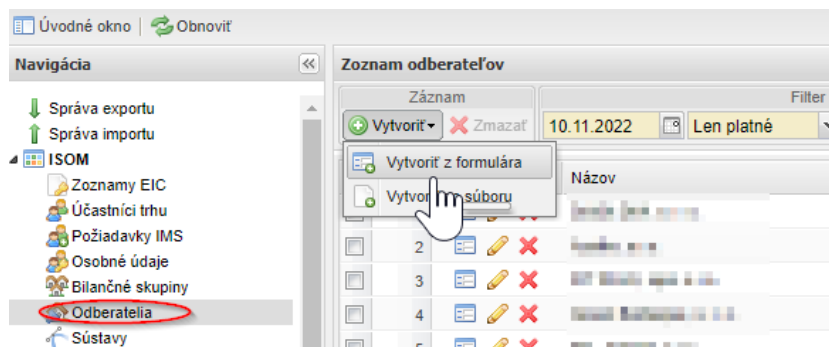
Úvodné okno | Obnoviť

Navigácia

Správa exportu
Správa importu
ISOM
Zoznamy EIC
Účastníci trhu
Požiadavky IMS
Osobné údaje
Bilančné skupiny
Odberatelia
Sústavy

Zoznam odberateľov

Záznam
Vytvoriť
Zmazať

Filter
10.11.2022
Len platné

Vytvoriť z formulára
Vytvor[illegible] súboru

Názov

2
3
4